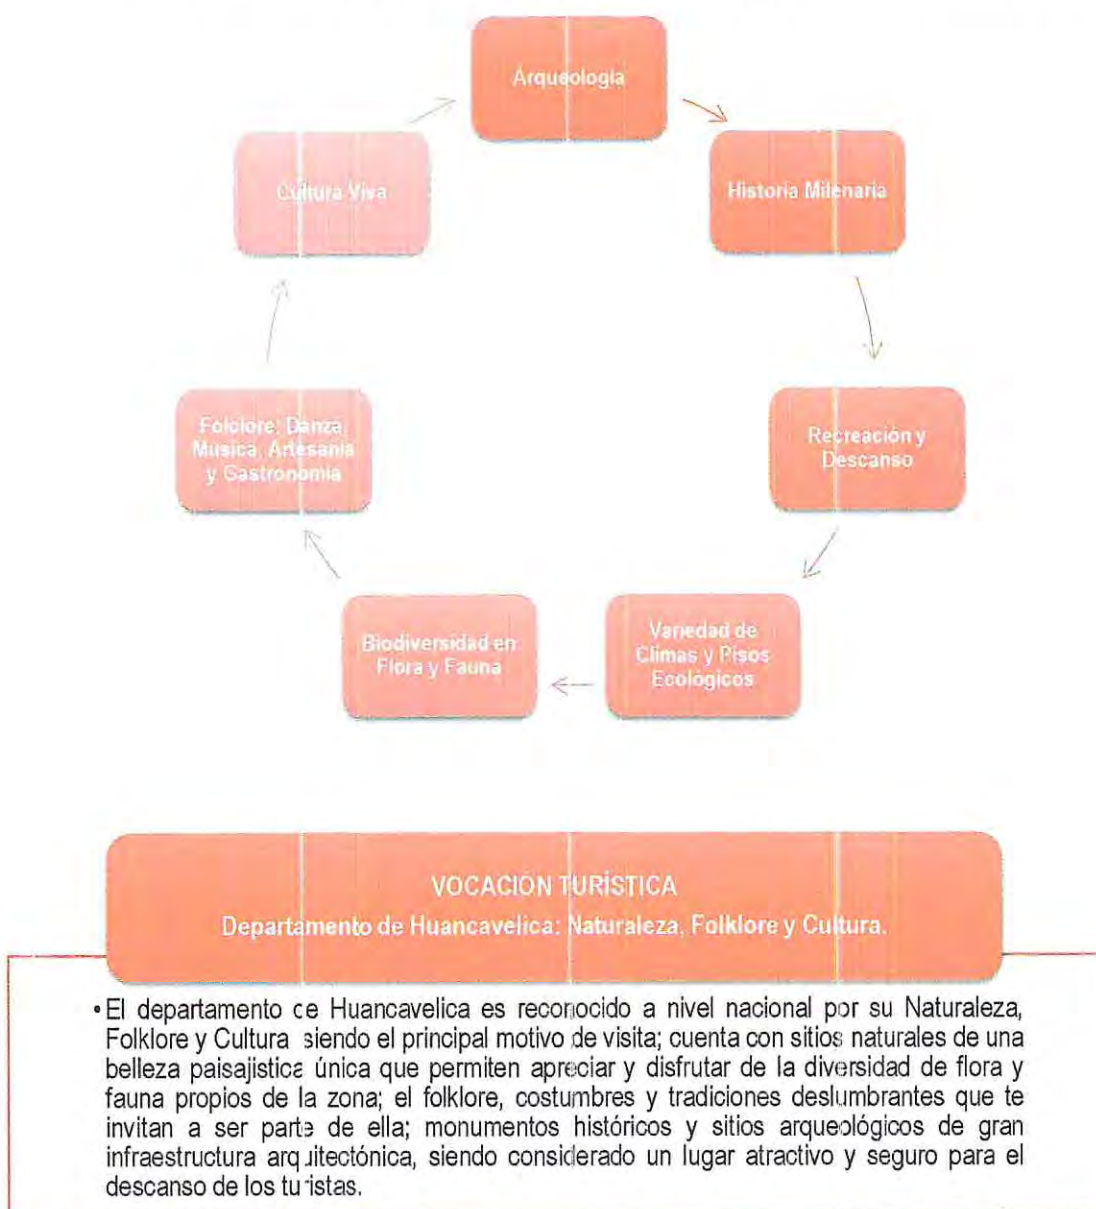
Arqueologia

Historia Milenaria

Recreación y Descanso

Variedad de Climas y Pisos Ecológicos

Biodiversidad en Flora y Fauna

Folclore, Danza Musica, Artesania y Gastronomia

Cultura Viva

VOCACIÓN TURÍSTICA
Departamento de Huancavelica: Naturaleza, Folklore y Cultura.

• El departamento ce Huancavelica es reconocido a nivel nacional por su Naturaleza, Folklore y Cultura siendo el principal motivo de visita; cuenta con sitios naturales de una belleza paisajistica única que permiten apreciar y disfrutar de la diversidad de flora y fauna propios de la zona; el folklore, costumbres y tradiciones deslumbrantes que te invitan a ser parte de ella; monumentos históricos y sitios arqueológicos de gran infraestructura arquitectónica, siendo considerado un lugar atractivo y seguro para el descanso de los turistas.